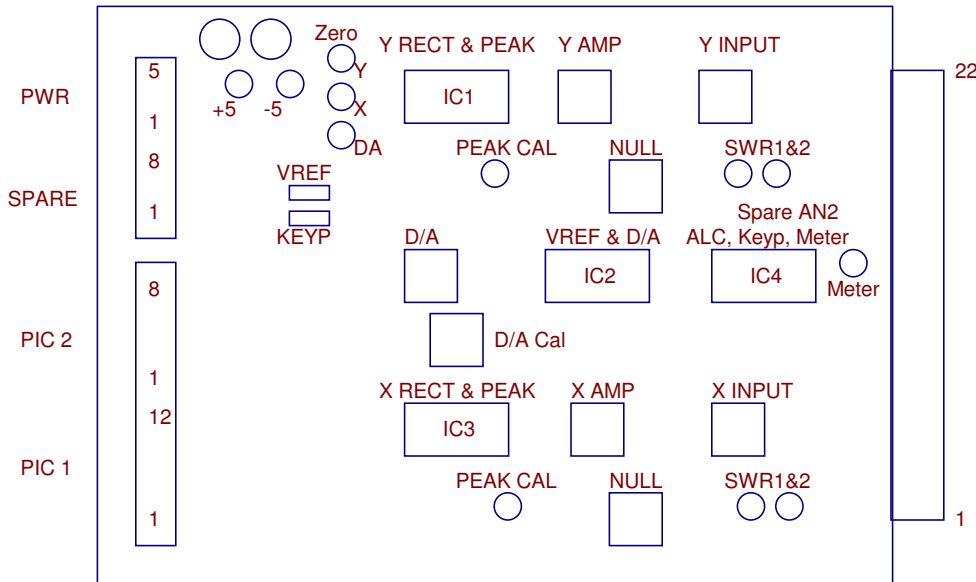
Zero
Y RECT & PEAK
Y AMP
Y INPUT
22
PWR
5
1
+5
-5
Y
X
DA
IC1
PEAK CAL
NULL
SWR1&2
8
SPARE
1
VREF
KEYP
Spare AN2
D/A
VREF & D/A
ALC, Keyp, Meter
IC2
IC4
8
Meter
PIC 2
D/A Cal
1
X RECT & PEAK
X AMP
X INPUT
12
IC3
PIC 1
PEAK CAL
NULL
SWR1&2
1
1